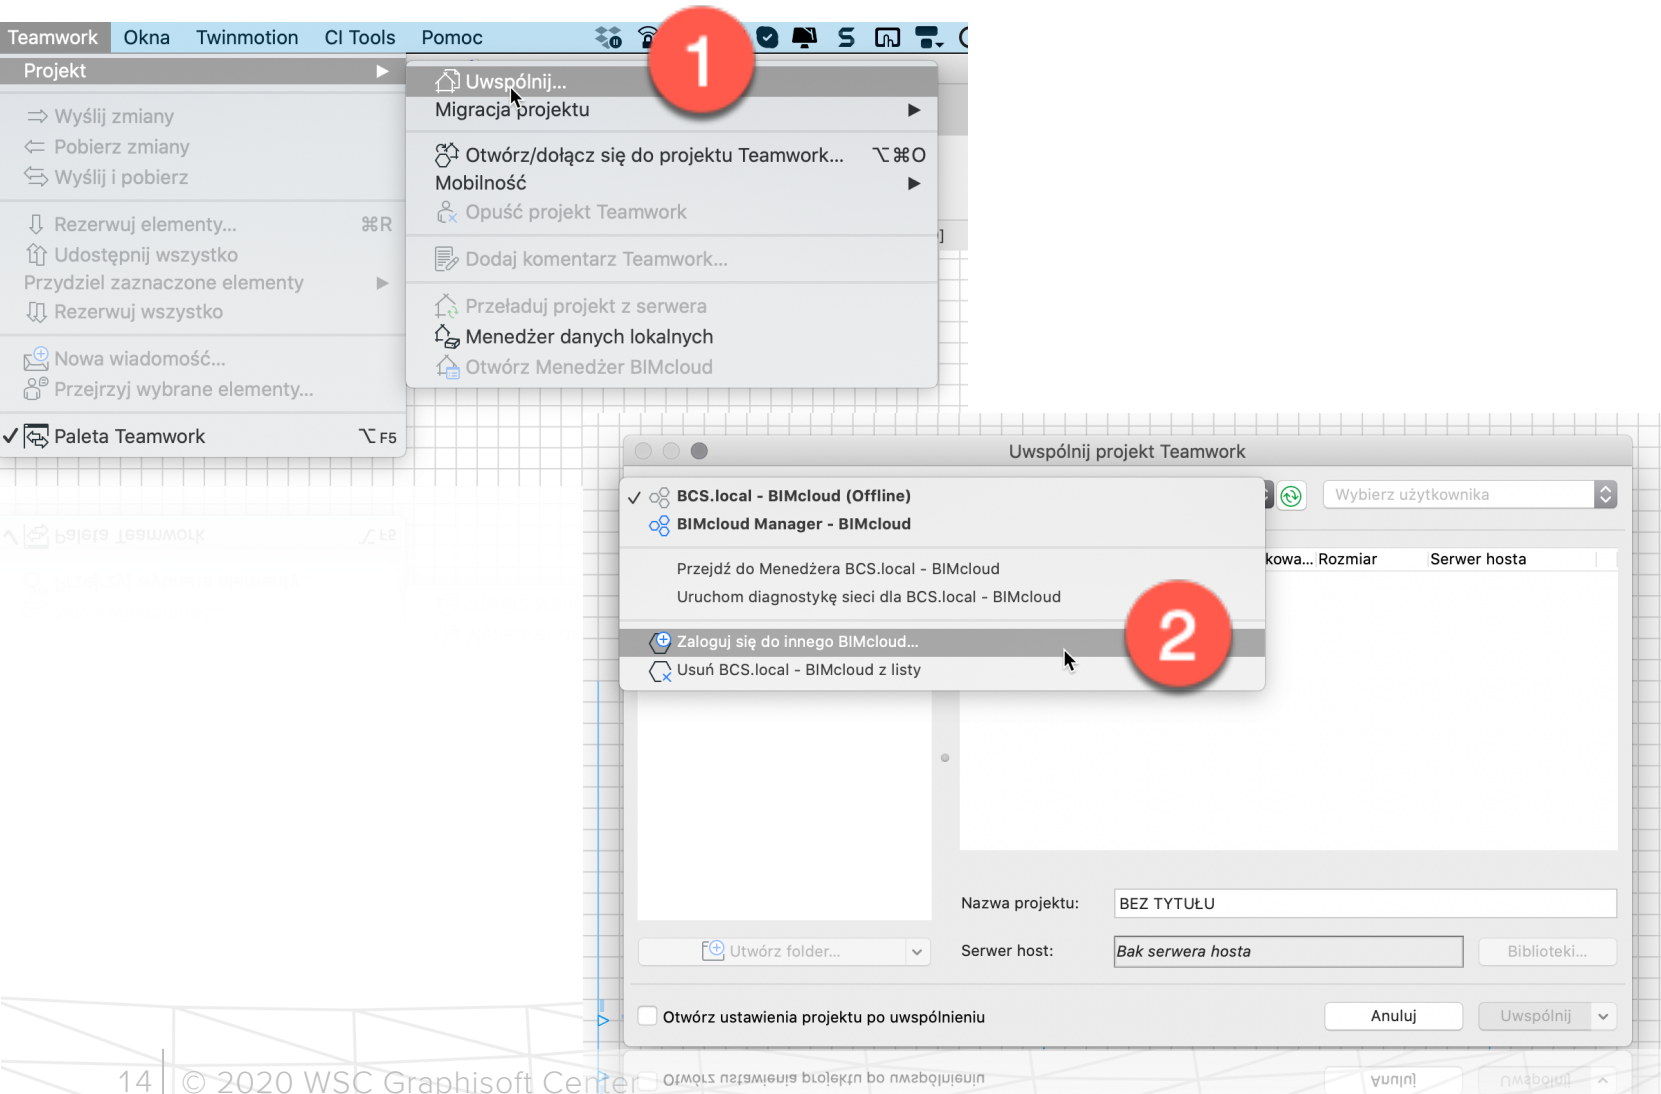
Teamwork Okna Twinmotion CI Tools Pomoc

1

Projekt

Wyślij zmiany
Pobierz zmiany
Wyślij i pobierz

Rezerwuj elementy... ⌘R
Udostępnij wszystko
Przydziel zaznaczone elementy
Rezerwuj wszystko

Nowa wiadomość...
Przejrzyj wybrane elementy...

✓ Paleta Teamwork ⌥F5

Uwspólnij...
Migracja projektu

Otwórz/dołącz się do projektu Teamwork... ⌥⌘O
Mobilność
Opuść projekt Teamwork

Dodaj komentarz Teamwork...

Przeładuj projekt z serwera
Menedżer danych lokalnych
Otwórz Menedżer BIMcloud

Uwspólnij projekt Teamwork

✓ BCS.local - BIMcloud (Offline)
BIMcloud Manager - BIMcloud

Przejdź do Menedżera BCS.local - BIMcloud
Uruchom diagnostykę sieci dla BCS.local - BIMcloud

Zaloguj się do innego BIMcloud...
Usuń BCS.local - BIMcloud z listy

2

Wybierz użytkownika

kowa... Rozmiar Serwer hosta

Nazwa projektu: BEZ TYTUŁU

Utwórz folder...

Serwer host: Bak serwera hosta

Biblioteki...

Otwórz ustawienia projektu po uwspólnieniu

Anuluj Uwspólnij

14 | © 2020 WSC Graphisoft Center